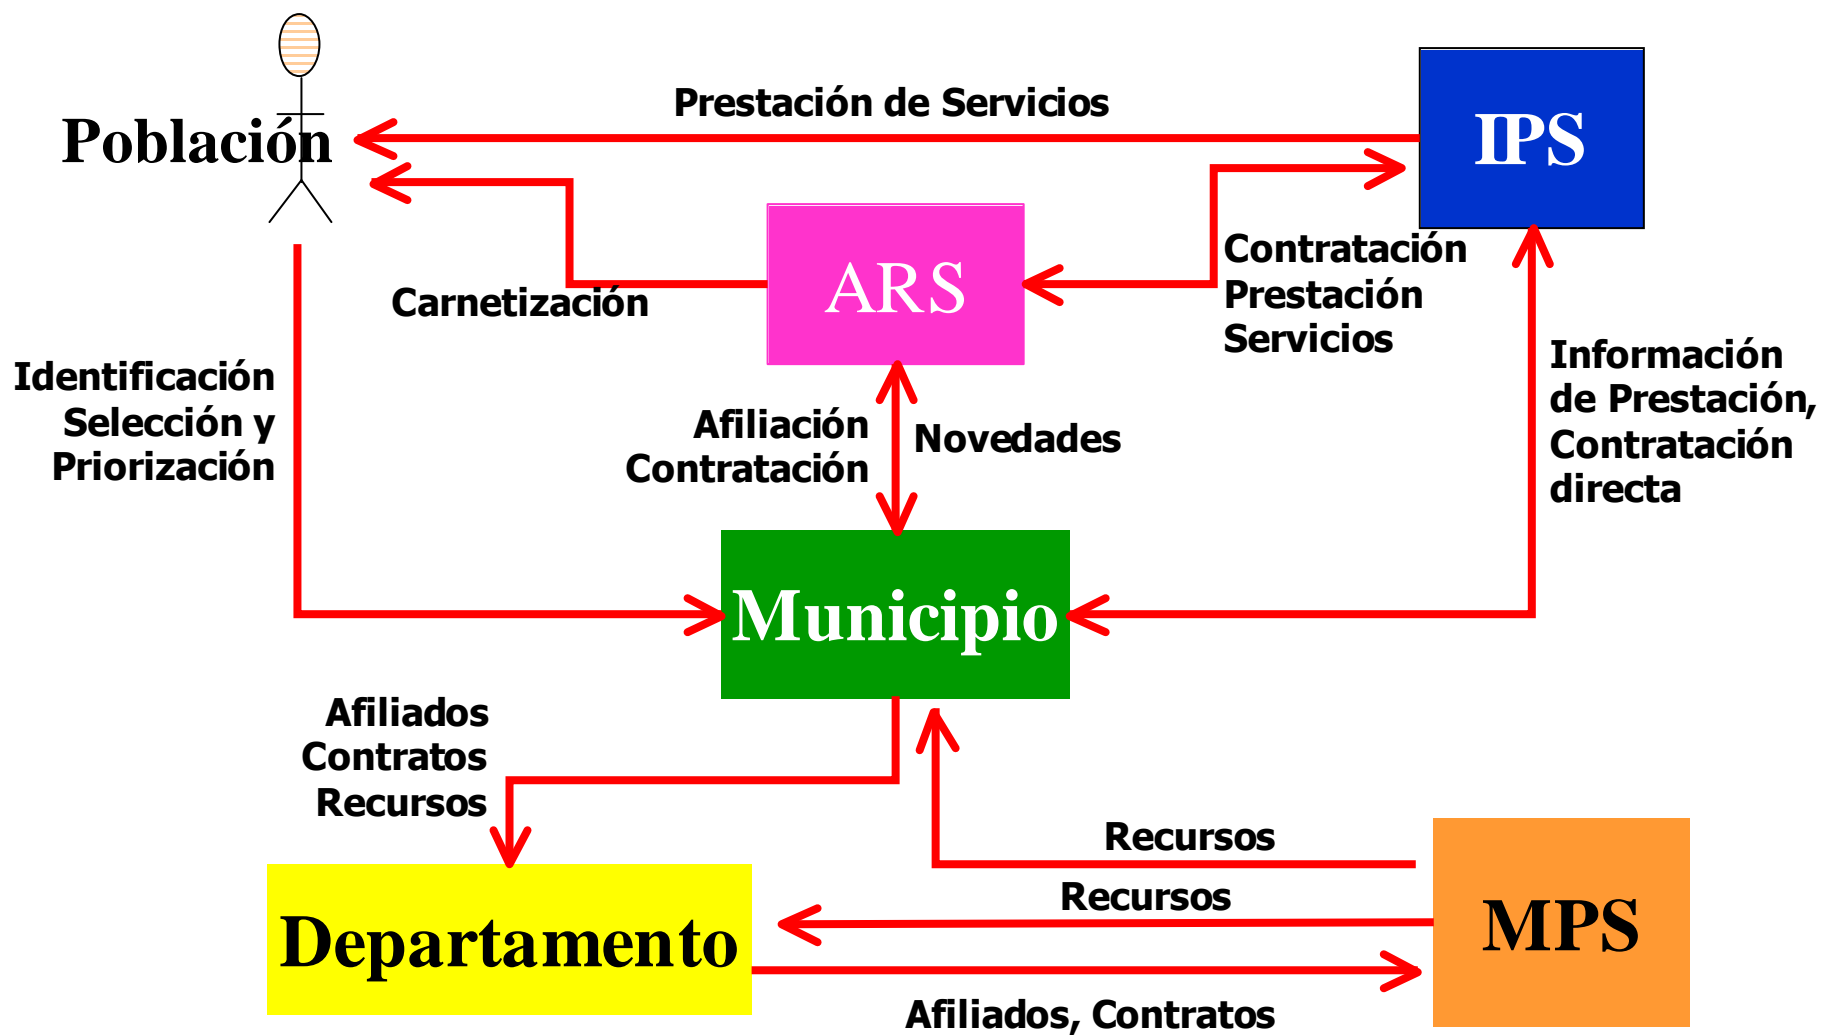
Población

Prestación de Servicios

IPS

ARS

Carnetización

Contratación
Prestación
Servicios

Información
de Prestación,
Contratación
directa

Identificación
Selección y
Priorización

Afiliación
Contratación

Novedades

Municipio

Afiliados
Contratos
Recursos

Recursos

Recursos

Departamento

MPS

Afiliados, Contratos